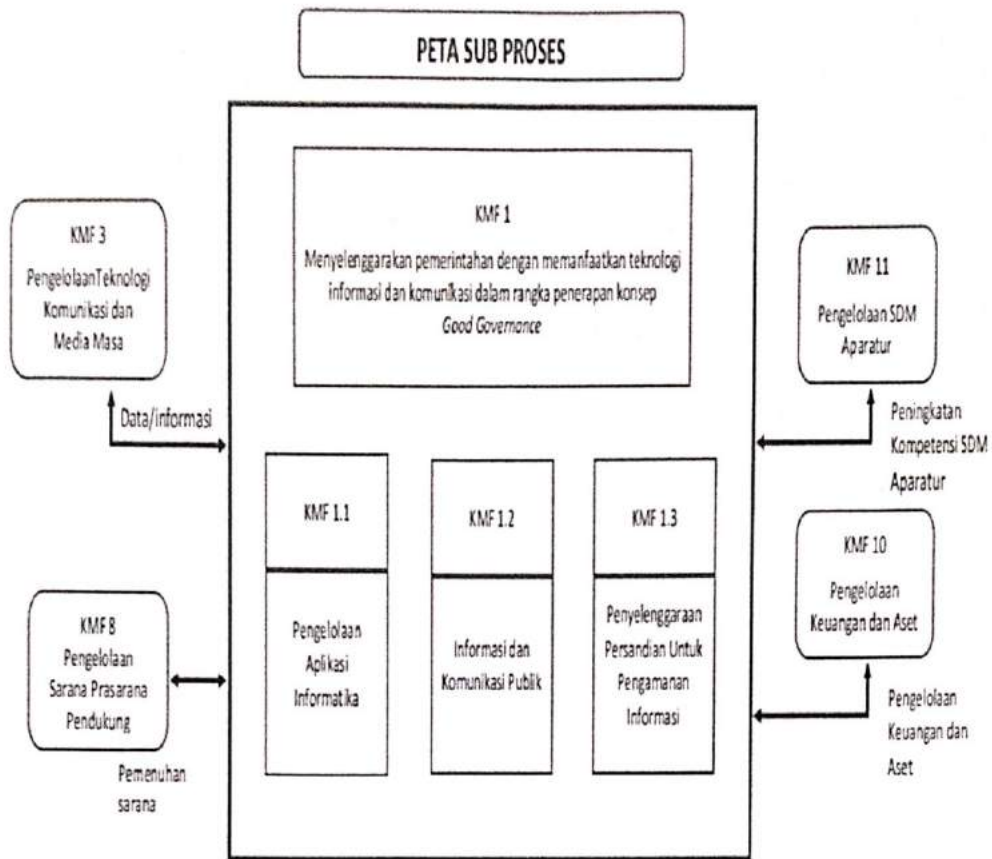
PETA SUB PROSES

KMF 3
PengelolaanTeknologi Komunikasi dan Media Masa

Data/informasi

KMF 1
Menyelenggarakan pemerintahan dengan memanfaatkan teknologi informasi dan komunikasi dalam rangka penerapan konsep *Good Governance*

KMF 11
Pengelolaan SDM Aparatur

Peningkatan Kompetensi SDM Aparatur

KMF 1.1
Pengelolaan Aplikasi Informatika

KMF 1.2
Informasi dan Komunikasi Publik

KMF 1.3
Penyelenggaraan Persandian Untuk Pengamanan Informasi

KMF 10
Pengelolaan Keuangan dan Aset

KMF 8
Pengelolaan Sarana Prasarana Pendukung

Pemenuhan sarana

Pengelolaan Keuangan dan Aset